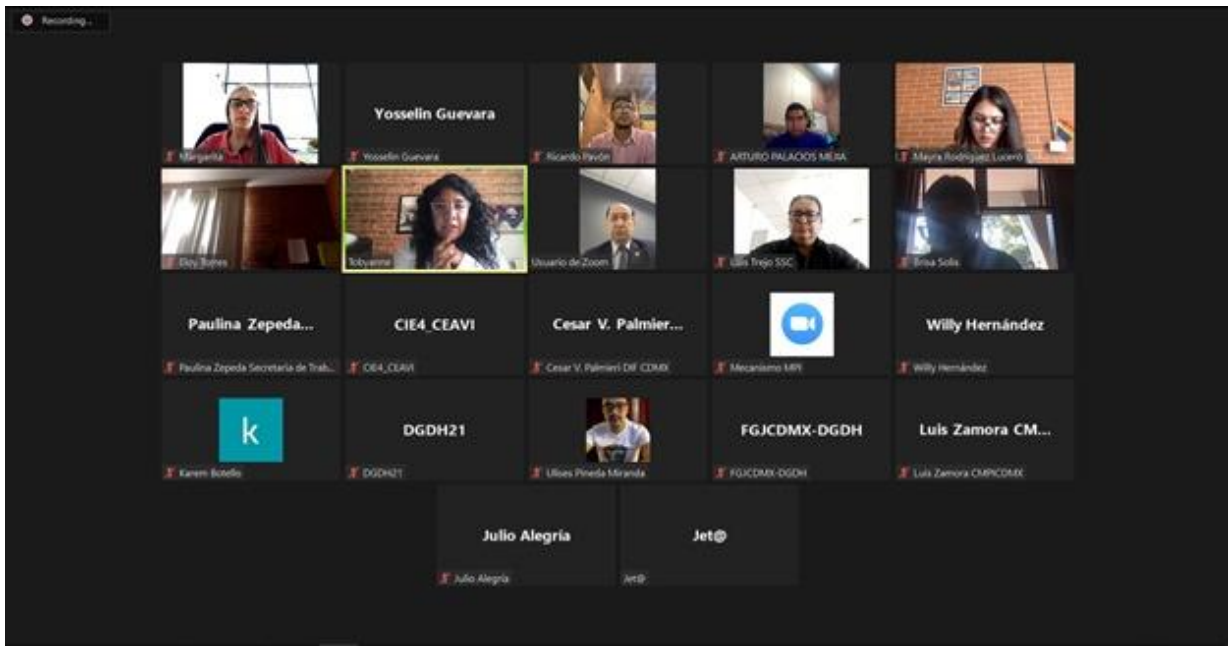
Recording...

Margarita

Yosselin Guevara
Yosselin Guevara

Ricardo Pavón

ARTURO PALACIOS MEJIA

Mayra Rodriguez Lucero

Eloy Torres

Tobyanne

Usuario de Zoom

Luis Trejo SSC

Brisa Solis

Paulina Zepeda...
Paulina Zepeda Secretaria de Trab...

CIE4_CEAVI
CIE4_CEAVI

Cesar V. Palmier...
Cesar V. Palmieri DIF CDMX

Mecanismo MPI

Willy Hernández
Willy Hernández

k
Karem Botello

DGDH21
DGDH21

Ulises Pineda Miranda

FGJCDMX-DGDH
FGJCDMX-DGDH

Luis Zamora CM...
Luis Zamora CMPICDMX

Julio Alegría
Julio Alegría

Jet@
Jet@